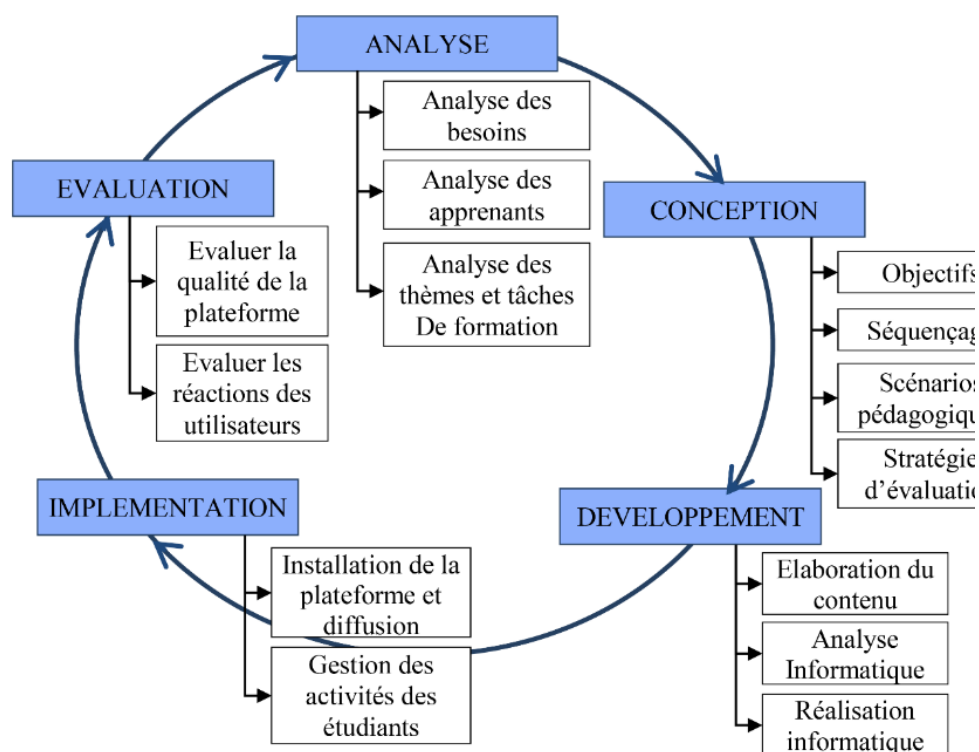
ANALYSE

Analyse des besoins

Analyse des apprenants

Analyse des thèmes et tâches De formation

CONCEPTION

Objectifs

Séquençag

Scénarios pédagogiqu

Stratégie d'évaluatio

DEVELOPPEMENT

Elaboration du contenu

Analyse Informatique

Réalisation informatique

IMPLEMENTATION

Installation de la plateforme et diffusion

Gestion des activités des étudiants

EVALUATION

Evaluer la qualité de la plateforme

Evaluer les réactions des utilisateurs